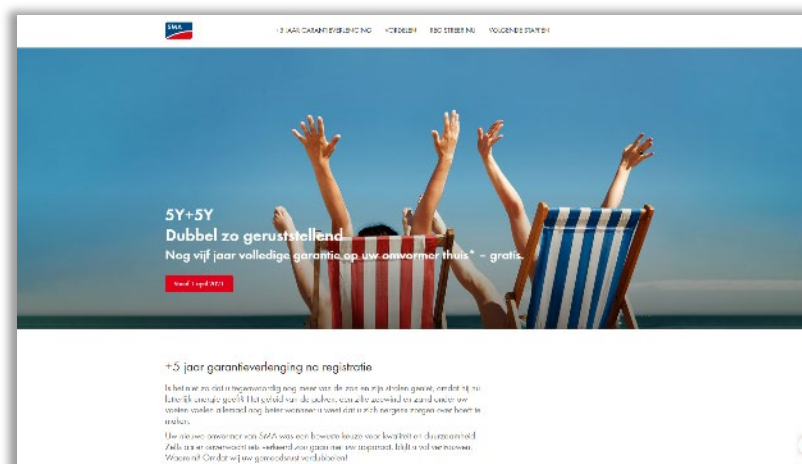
SMA

+5 JAAR GARANTIEVERLENGING VOORDELEN REGISTREER NU VOLGENDE STAPPEN

5Y+5Y
Dubbel zo geruststellend
Nog vijf jaar volledige garantie op uw omvormer thuis* – gratis.

Vanaf 1 april 2021

+5 jaar garantieverlenging na registratie

Is het niet zo dat u tegenwoordig nog meer van de zon en zijn stralen geniet, omdat zij nu letterlijk energie geeft. Het geluid van de golven, een zilte zeewind en zand onder uw voeten voelen allemaal nog beter wanneer u weet dat u zich nergens zorgen over hoeft te maken.

Uw nieuwe omvormer van SMA was een bewuste keuze voor kwaliteit en duurzaamheid. Zelfs na een onverwacht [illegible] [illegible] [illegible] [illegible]. Blijft u vol vertrouwen. Waarom? Omdat wij uw gemoedsrust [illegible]!